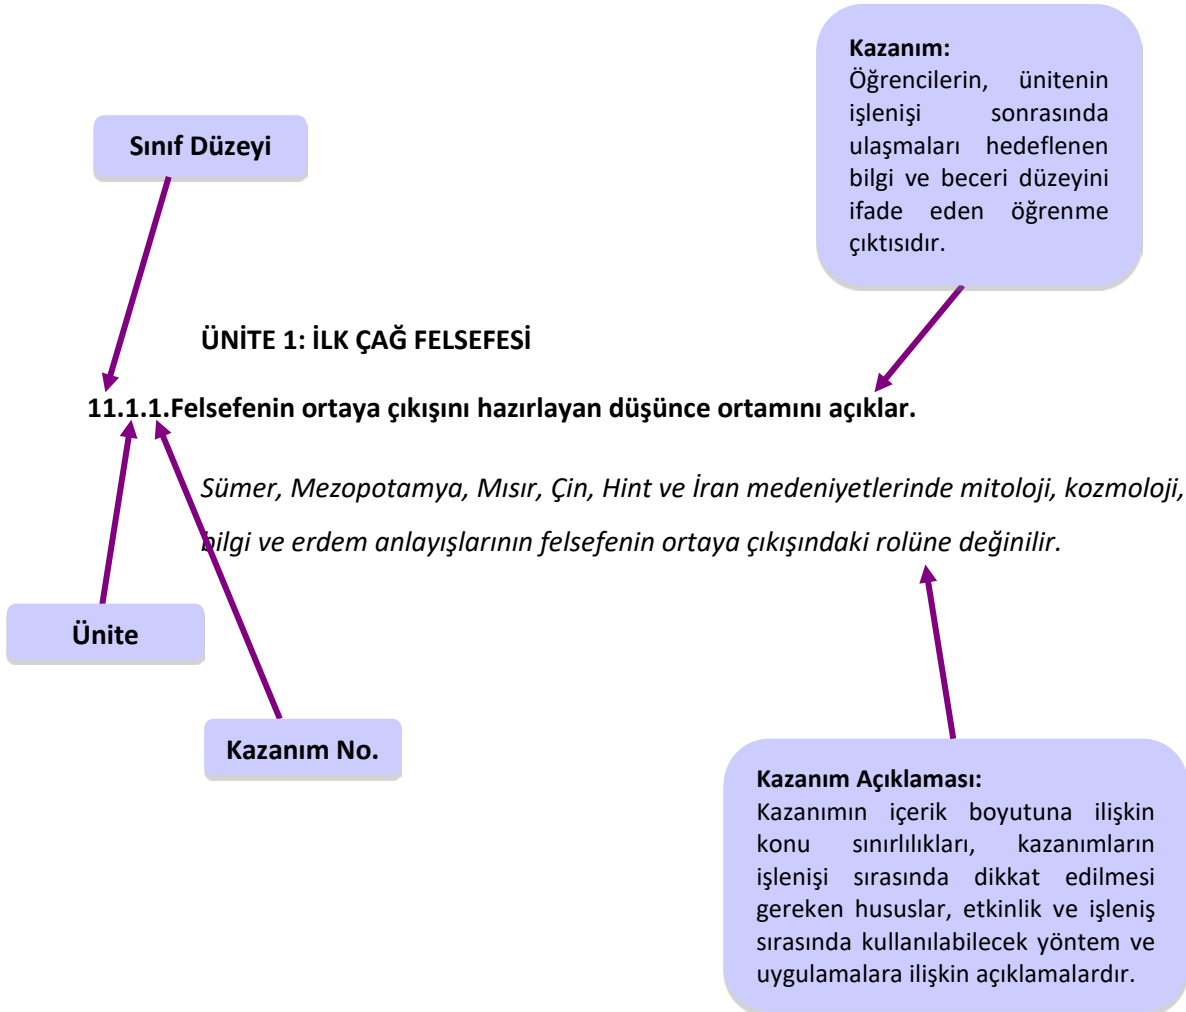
Kazanım:
Öğrencilerin, ünitenin işlenişi sonrasında ulaşmaları hedeflenen bilgi ve beceri düzeyini ifade eden öğrenme çıktısıdır.

Sınıf Düzeyi

ÜNİTE 1: İLK ÇAĞ FELSEFESİ

11.1.1.Felsefenin ortaya çıkışını hazırlayan düşünce ortamını açıklar.

Sümer, Mezopotamya, Mısır, Çin, Hint ve İran medeniyetlerinde mitoloji, kozmoloji, bilgi ve erdem anlayışlarının felsefenin ortaya çıkışındaki rolüne değinilir.

Ünite

Kazanım No.

Kazanım Açıklaması:
Kazanımın içerik boyutuna ilişkin konu sınırlılıkları, kazanımların işlenişi sırasında dikkat edilmesi gereken hususlar, etkinlik ve işleniş sırasında kullanılabilecek yöntem ve uygulamalara ilişkin açıklamalardır.